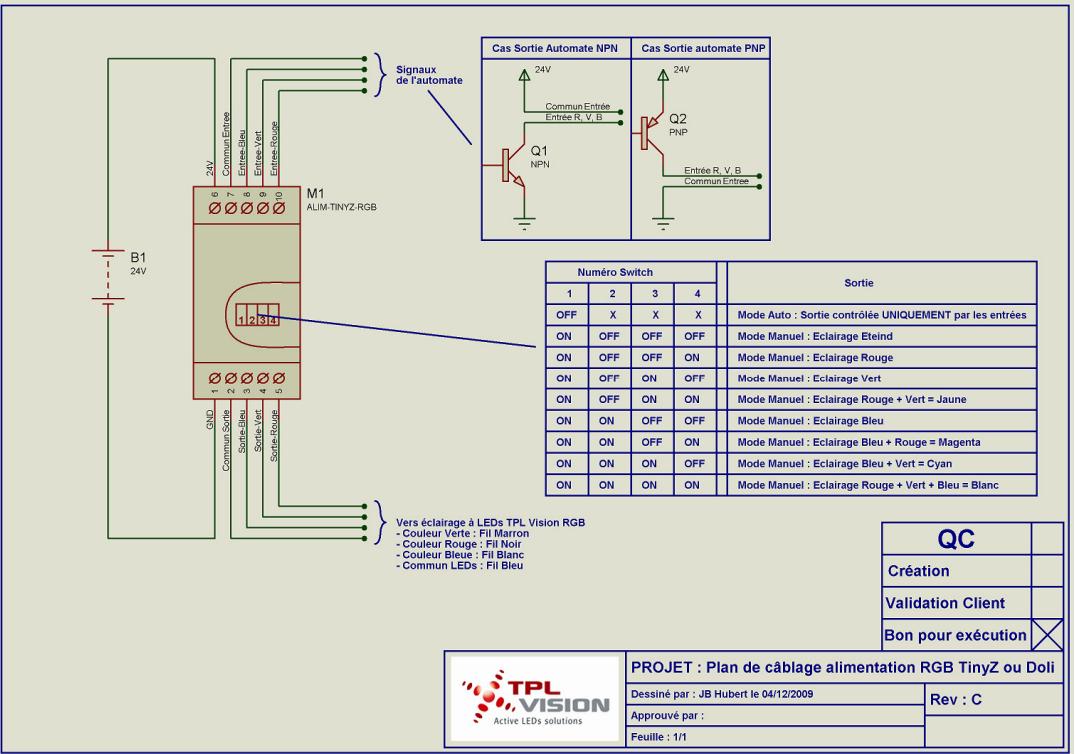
Signaux de l'automate

24V Commun Entrée Entrée-Bleu Entrée-Vert Entrée-Rouge
6 7 8 9 10

M1
ALIM-TINYZ-RGB

B1
24V

1 2 3 4

1 2 3 4 5
GND Commun Sortie Sortie-Bleu Sortie-Vert Sortie-Rouge

Cas Sortie Automate NPN
24V
Commun Entrée
Entrée R, V, B
Q1
NPN

Cas Sortie automate PNP
24V
Q2
PNP
Entrée R, V, B
Commun Entrée

| Numéro Switch | | | | Sortie |
|---|---|---|---|---|
| 1 | 2 | 3 | 4 | |
| OFF | X | X | X | Mode Auto : Sortie contrôlée UNIQUEMENT par les entrées |
| ON | OFF | OFF | OFF | Mode Manuel : Eclairage Eteind |
| ON | OFF | OFF | ON | Mode Manuel : Eclairage Rouge |
| ON | OFF | ON | OFF | Mode Manuel : Eclairage Vert |
| ON | OFF | ON | ON | Mode Manuel : Eclairage Rouge + Vert = Jaune |
| ON | ON | OFF | OFF | Mode Manuel : Eclairage Bleu |
| ON | ON | OFF | ON | Mode Manuel : Eclairage Bleu + Rouge = Magenta |
| ON | ON | ON | OFF | Mode Manuel : Eclairage Bleu + Vert = Cyan |
| ON | ON | ON | ON | Mode Manuel : Eclairage Rouge + Vert + Bleu = Blanc |

Vers éclairage à LEDs TPL Vision RGB
- Couleur Verte : Fil Marron
- Couleur Rouge : Fil Noir
- Couleur Bleue : Fil Blanc
- Commun LEDs : Fil Bleu

QC
Création
Validation Client
Bon pour exécution

TPL VISION
Active LEDs solutions

PROJET : Plan de câblage alimentation RGB TinyZ ou Doli
Dessiné par : JB Hubert le 04/12/2009
Rev : C
Approuvé par :
Feuille : 1/1